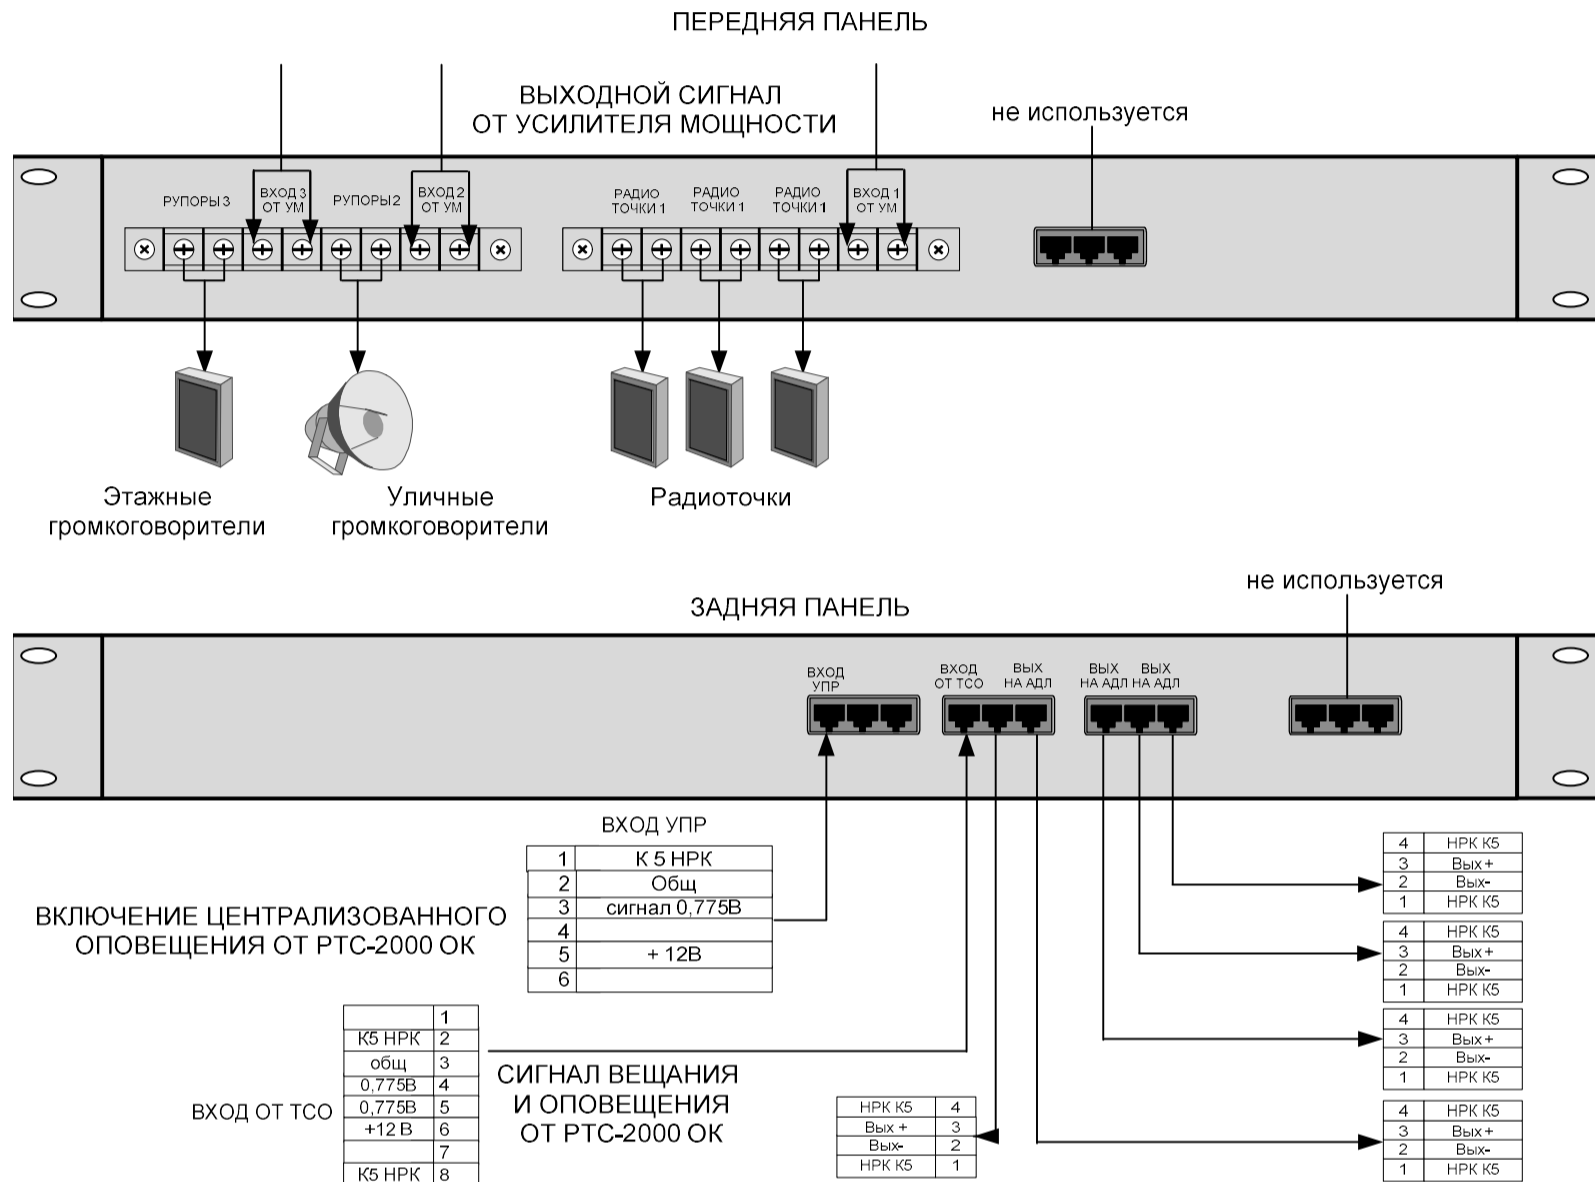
ПЕРЕДНЯЯ ПАНЕЛЬ

ВЫХОДНОЙ СИГНАЛ
ОТ УСИЛИТЕЛЯ МОЩНОСТИ

не используется

РУПОРЫ 3 ВХОД 3 ОТ УМ РУПОРЫ 2 ВХОД 2 ОТ УМ

РАДИО ТОЧКИ 1 РАДИО ТОЧКИ 1 РАДИО ТОЧКИ 1 ВХОД 1 ОТ УМ

Этажные громкоговорители

Уличные громкоговорители

Радиоточки

не используется

ЗАДНЯЯ ПАНЕЛЬ

ВХОД УПР

ВХОД ОТ ТСО

ВЫХ НА АДЛ

ВЫХ НА АДЛ

ВЫХ НА АДЛ

ВХОД УПР

| 1 | К 5 НРК |
|---|---|
| 2 | Общ |
| 3 | сигнал 0,775В |
| 4 | |
| 5 | + 12В |
| 6 | |

ВКЛЮЧЕНИЕ ЦЕНТРАЛИЗОВАННОГО ОПОВЕЩЕНИЯ ОТ РТС-2000 ОК

| 4 | НРК К5 |
|---|---|
| 3 | Вых + |
| 2 | Вых- |
| 1 | НРК К5 |

| 4 | НРК К5 |
|---|---|
| 3 | Вых + |
| 2 | Вых- |
| 1 | НРК К5 |

| 4 | НРК К5 |
|---|---|
| 3 | Вых + |
| 2 | Вых- |
| 1 | НРК К5 |

| 4 | НРК К5 |
|---|---|
| 3 | Вых + |
| 2 | Вых- |
| 1 | НРК К5 |

ВХОД ОТ ТСО

| | 1 |
|---|---|
| К5 НРК | 2 |
| общ | 3 |
| 0,775В | 4 |
| 0,775В | 5 |
| +12 В | 6 |
| | 7 |
| К5 НРК | 8 |

СИГНАЛ ВЕЩАНИЯ И ОПОВЕЩЕНИЯ ОТ РТС-2000 ОК

| НРК К5 | 4 |
|---|---|
| Вых + | 3 |
| Вых- | 2 |
| НРК К5 | 1 |